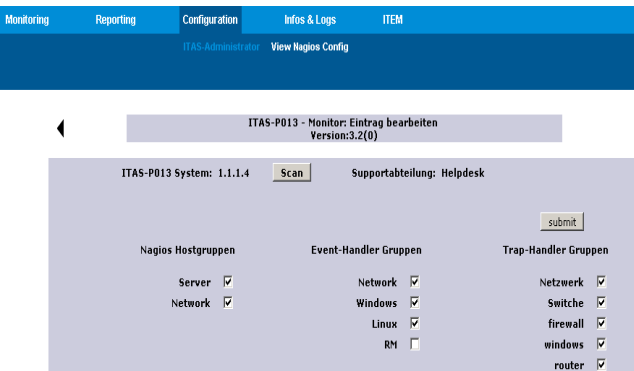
Monitoring Reporting Configuration Infos & Logs ITEM

ITAS-Administrator View Nagios Config

ITAS-P013 - Monitor: Eintrag bearbeiten
Version:3.2(0)

ITAS-P013 System: 1.1.1.4 Scan Supportabteilung: Helpdesk

submit

Nagios Hostgruppen

Server
Network

Event-Handler Gruppen

Network
Windows
Linux
RM

Trap-Handler Gruppen

Netzwerk
Switche
firewall
windows
router